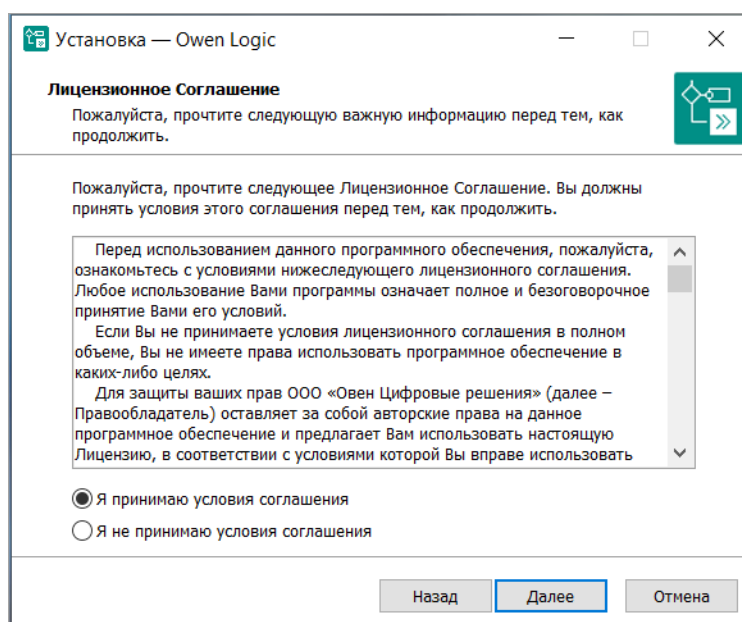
Установка — Owen Logic

Лицензионное Соглашение

Пожалуйста, прочтите следующую важную информацию перед тем, как продолжить.

Пожалуйста, прочтите следующее Лицензионное Соглашение. Вы должны принять условия этого соглашения перед тем, как продолжить.

Перед использованием данного программного обеспечения, пожалуйста, ознакомьтесь с условиями нижеследующего лицензионного соглашения. Любое использование Вами программы означает полное и безоговорочное принятие Вами его условий.

Если Вы не принимаете условия лицензионного соглашения в полном объеме, Вы не имеете права использовать программное обеспечение в каких-либо целях.

Для защиты ваших прав ООО «Овен Цифровые решения» (далее – Правообладатель) оставляет за собой авторские права на данное программное обеспечение и предлагает Вам использовать настоящую Лицензию, в соответствии с условиями которой Вы вправе использовать

Я принимаю условия соглашения

Я не принимаю условия соглашения

Назад

Далее

Отмена